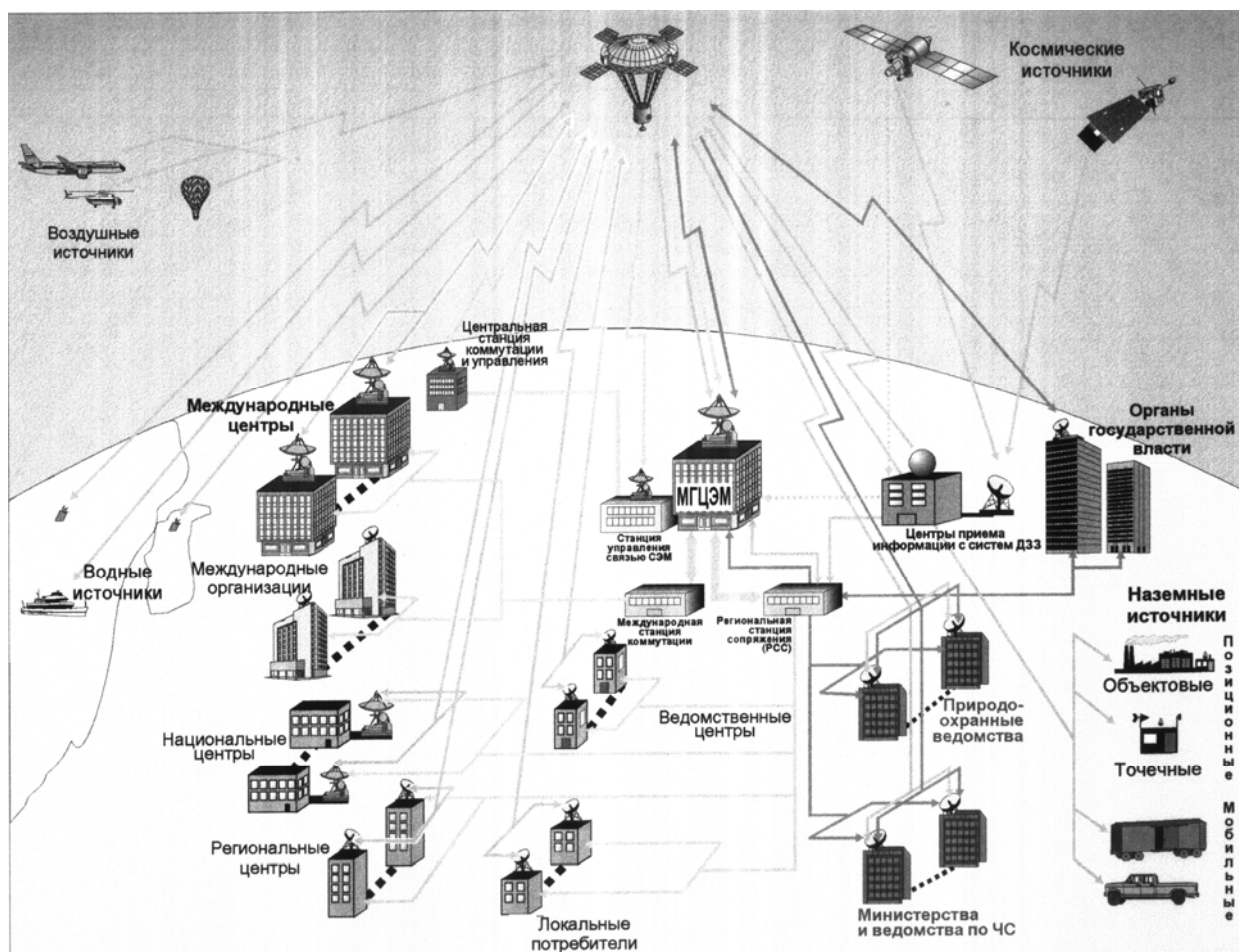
Космические источники

Воздушные источники

Центральная станция коммутации и управления

Международные центры

Органы государственной власти

МГЦЭМ

Станция управления связью СЭМ

Центры приема информации с систем ДЗЗ

Водные источники

Международные организации

Международная станция коммутации

Региональная станция сопряжения (РСС)

Наземные источники

Позиционные

Объектовые

Точечные

Мобильные

Национальные центры

Ведомственные центры

Природоохранные ведомства

Региональные центры

Локальные потребители

Министерства и ведомства по ЧС